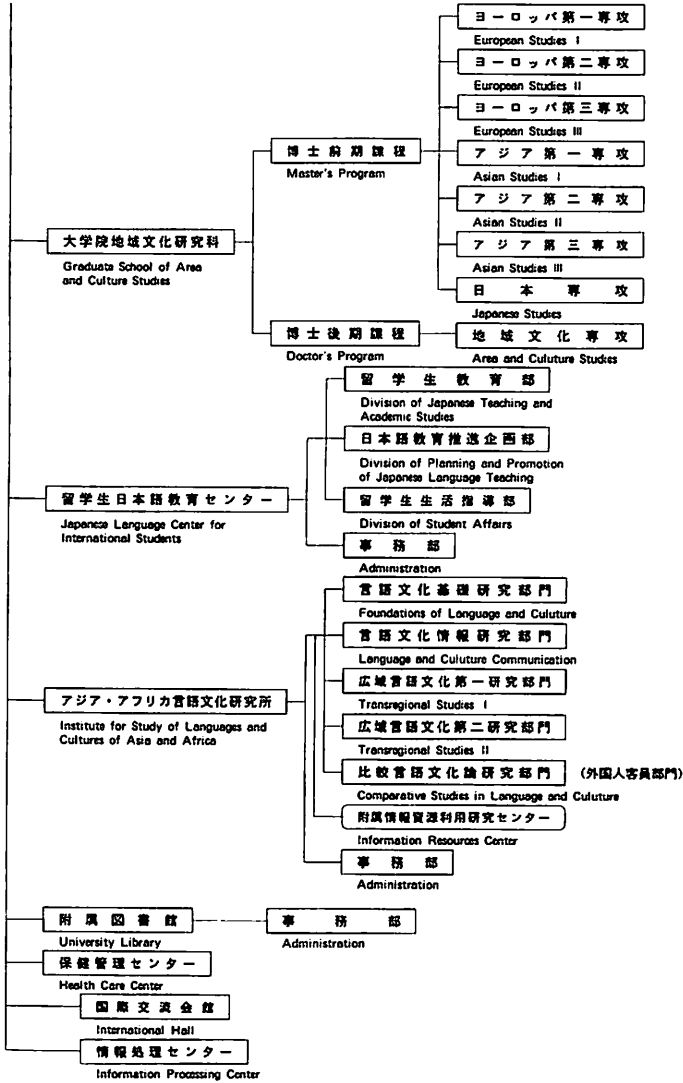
大学院地域文化研究科
Graduate School of Area and Culture Studies

博士前期課程
Master's Program

ヨーロッパ第一専攻
European Studies I

ヨーロッパ第二専攻
European Studies II

ヨーロッパ第三専攻
European Studies III

アジア第一専攻
Asian Studies I

アジア第二専攻
Asian Studies II

アジア第三専攻
Asian Studies III

日本専攻
Japanese Studies

博士後期課程
Doctor's Program

地域文化専攻
Area and Culuture Studies

留学生日本語教育センター
Japanese Language Center for International Students

留学生教育部
Division of Japanese Teaching and Academic Studies

日本語教育推進企画部
Division of Planning and Promotion of Japanese Language Teaching

留学生生活指導部
Division of Student Affairs

事務部
Administration

アジア・アフリカ言語文化研究所
Institute for Study of Languages and Cultures of Asia and Africa

言語文化基礎研究部門
Foundations of Language and Culuture

言語文化情報研究部門
Language and Culuture Communication

広域言語文化第一研究部門
Transregional Studies I

広域言語文化第二研究部門
Transregional Studies II

比較言語文化論研究部門 (外国人客員部門)
Comparative Studies in Language and Culuture

附属情報資源利用研究センター
Information Resources Center

事務部
Administration

附属図書館
University Library

事務部
Administration

保健管理センター
Health Care Center

国際交流会館
International Hall

情報処理センター
Information Processing Center